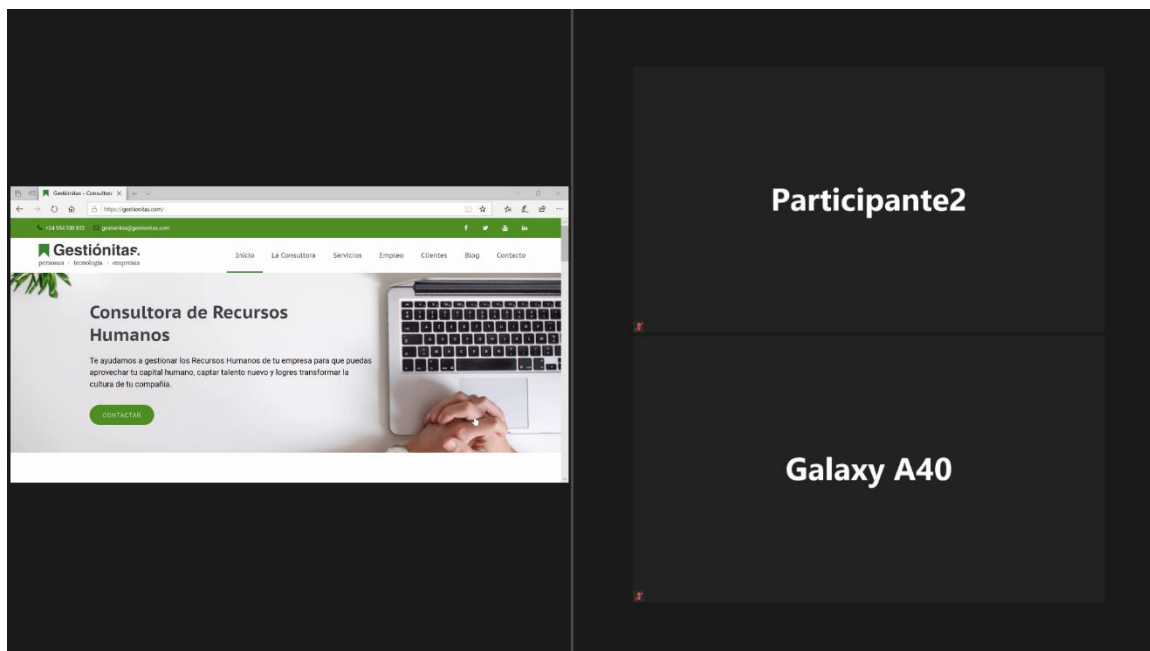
Gestiónitas - Consultor ×

https://gestionitas.com/

+34 954 538 633 gestiontas@gestionitas.com

Gestiónitas.
personas · tecnología · empresas

Inicio La Consultora Servicios Empleo Clientes Blog Contacto

Consultora de Recursos Humanos

Te ayudamos a gestionar los Recursos Humanos de tu empresa para que puedas aprovechar tu capital humano, captar talento nuevo y logres transformar la cultura de tu compañía.

CONTACTAR

Participante2

Galaxy A40